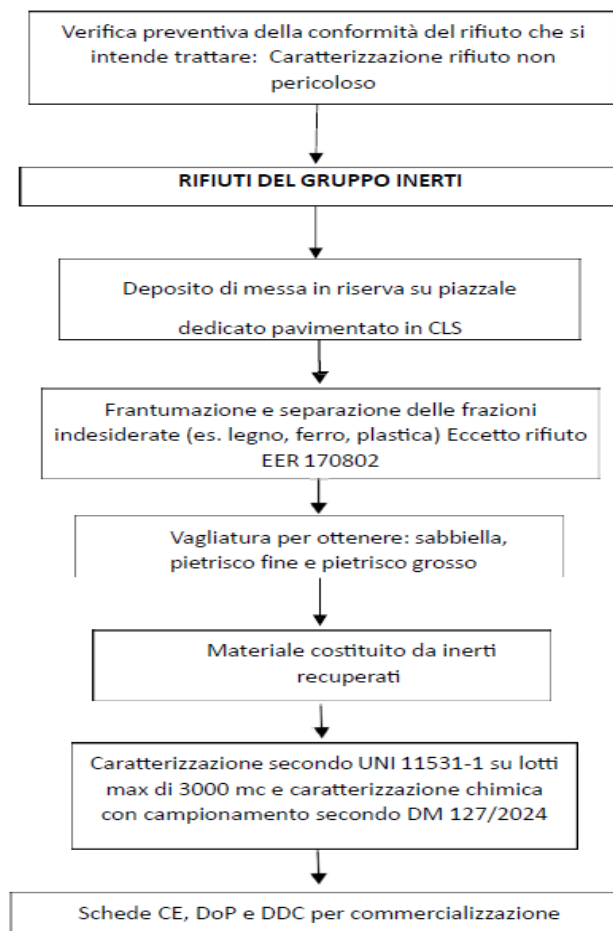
Verifica preventiva della conformità del rifiuto che si intende trattare: Caratterizzazione rifiuto non pericoloso

RIFIUTI DEL GRUPPO INERTI

Deposito di messa in riserva su piazzale

dedicato pavimentato in CLS

Frantumazione e separazione delle frazioni indesiderate (es. legno, ferro, plastica) Eccetto rifiuto EER 170802

Vagliatura per ottenere: sabbiella, pietrisco fine e pietrisco grosso

Materiale costituito da inerti recuperati

Caratterizzazione secondo UNI 11531-1 su lotti max di 3000 mc e caratterizzazione chimica con campionamento secondo DM 127/2024

Schede CE, DoP e DDC per commercializzazione